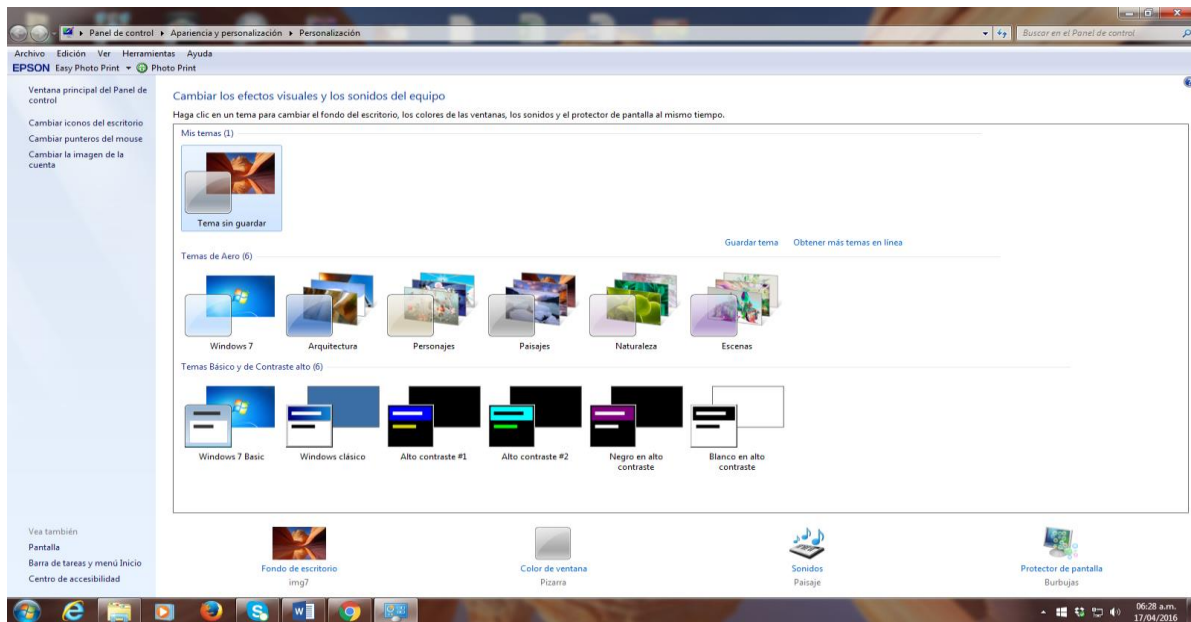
▸ Panel de control ▸ Apariencia y personalización ▸ Personalización

Buscar en el Panel de control

Archivo Edición Ver Herramientas Ayuda

EPSON Easy Photo Print ▾ Photo Print

Ventana principal del Panel de control

Cambiar iconos del escritorio

Cambiar punteros del mouse

Cambiar la imagen de la cuenta

Cambiar los efectos visuales y los sonidos del equipo

Haga clic en un tema para cambiar el fondo del escritorio, los colores de las ventanas, los sonidos y el protector de pantalla al mismo tiempo.

Mis temas (1)

Tema sin guardar

Guardar tema Obtener más temas en línea

Temas de Aero (6)

Windows 7 Arquitectura Personajes Paisajes Naturaleza Escenas

Temas Básico y de Contraste alto (6)

Windows 7 Basic Windows clásico Alto contraste #1 Alto contraste #2 Negro en alto contraste Blanco en alto contraste

Vea también

Pantalla

Barra de tareas y menú Inicio

Centro de accesibilidad

Fondo de escritorio
img7

Color de ventana
Pizarra

Sonidos
Paisaje

Protector de pantalla
Burbujas

06:28 a.m.
17/04/2016